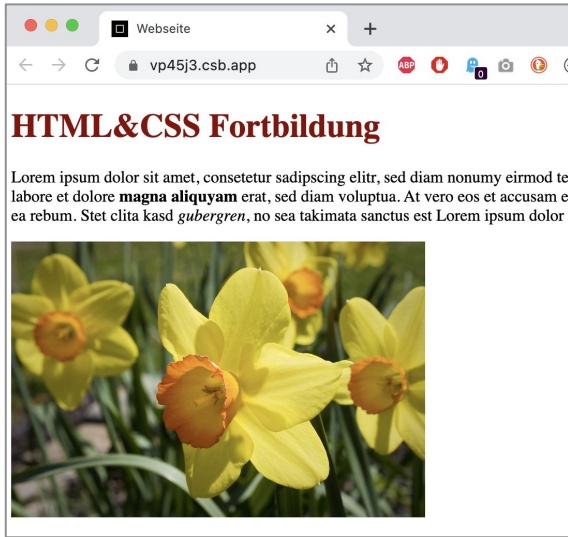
Webseite
×
+
vp45j3.csb.app
ABP
0

HTML&CSS Fortbildung

Lorem ipsum dolor sit amet, consetetur sadipscing elitr, sed diam nonumy eirmod te labore et dolore **magna aliquyam** erat, sed diam voluptua. At vero eos et accusam e ea rebum. Stet clita kasd *gubergren*, no sea takimata sanctus est Lorem ipsum dolor